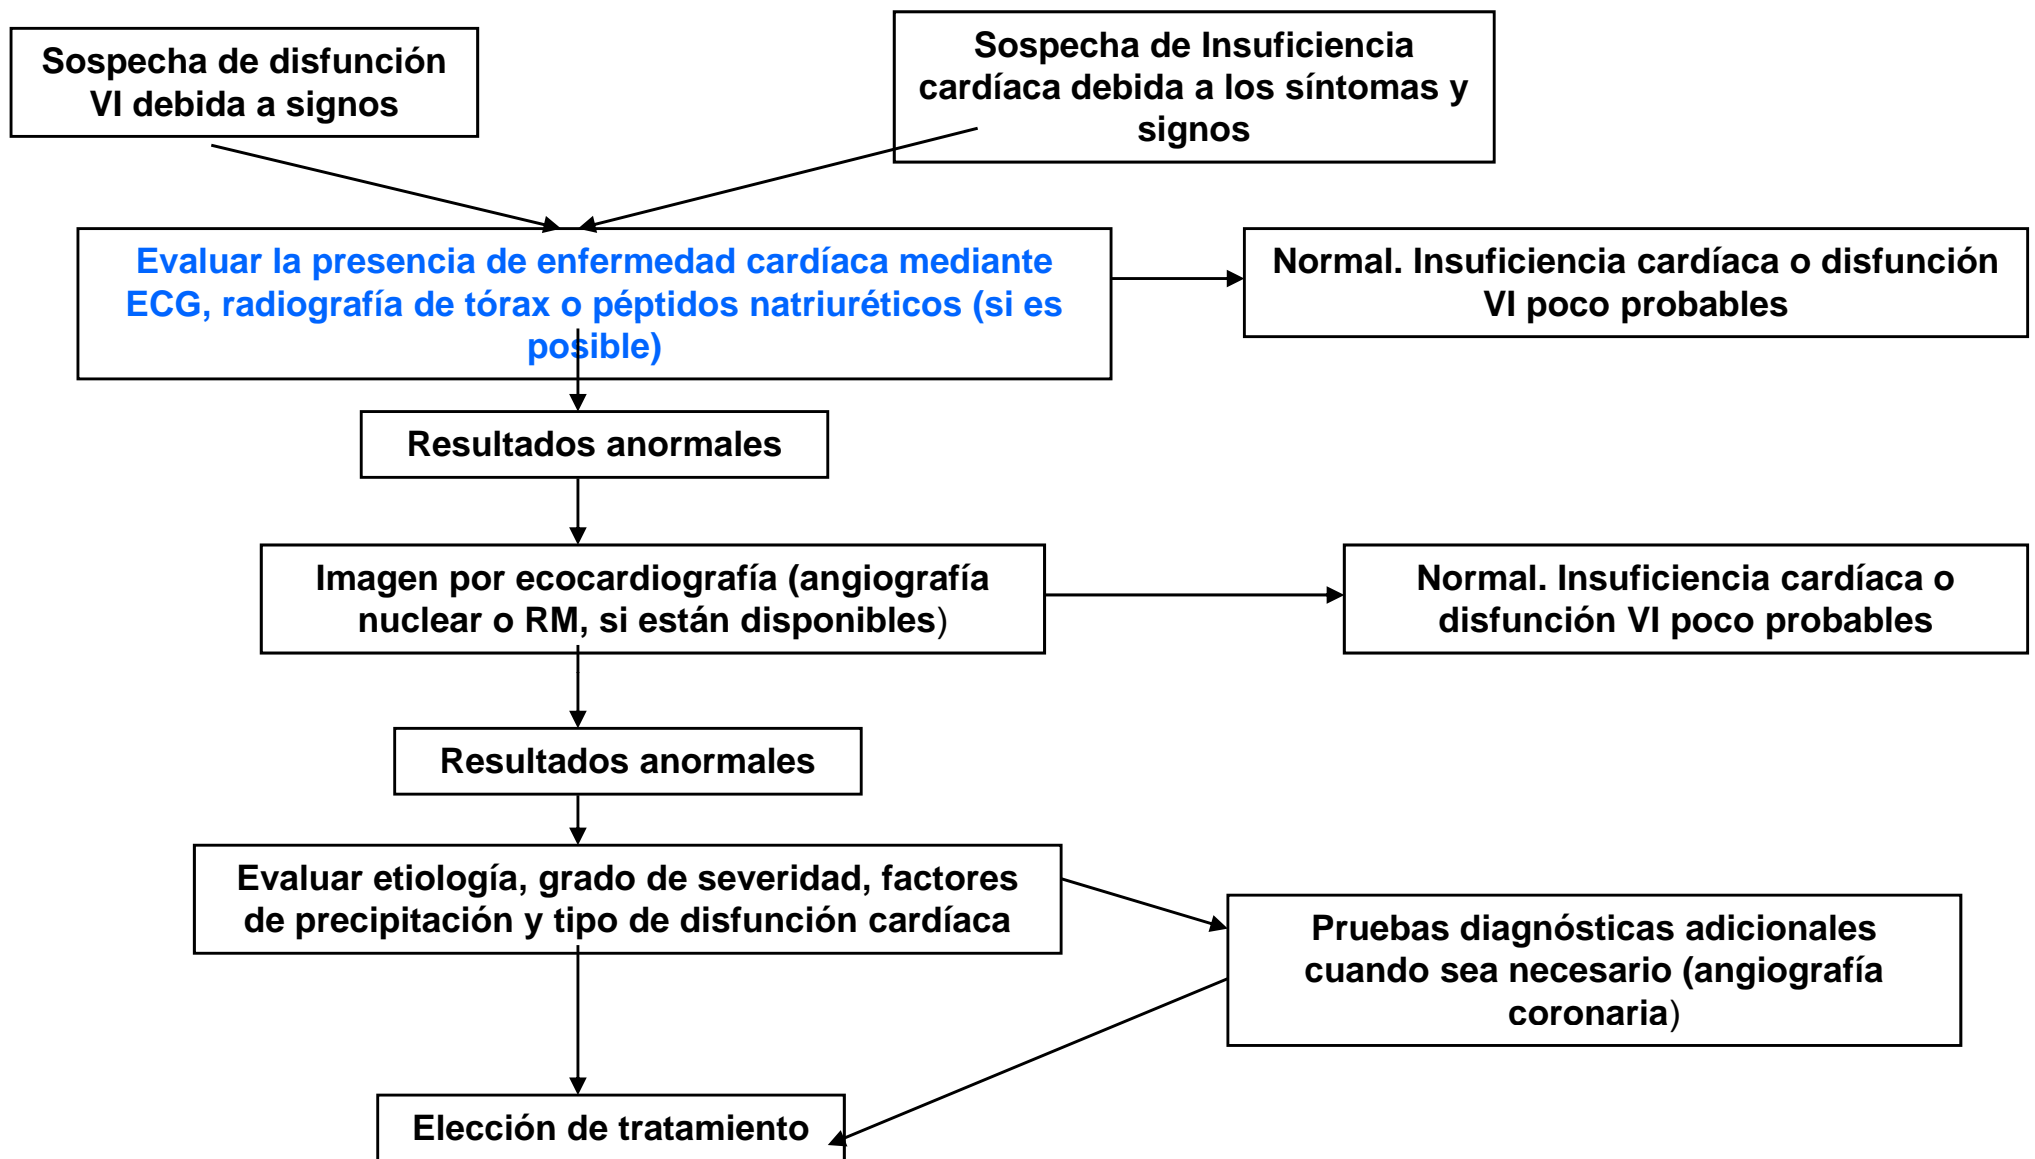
Sospecha de disfunción VI debida a signos

Sospecha de Insuficiencia cardíaca debida a los síntomas y signos

Evaluar la presencia de enfermedad cardíaca mediante ECG, radiografía de tórax o péptidos natriuréticos (si es posible)

Normal. Insuficiencia cardíaca o disfunción VI poco probables

Resultados anormales

Imagen por ecocardiografía (angiografía nuclear o RM, si están disponibles)

Normal. Insuficiencia cardíaca o disfunción VI poco probables

Resultados anormales

Evaluar etiología, grado de severidad, factores de precipitación y tipo de disfunción cardíaca

Pruebas diagnósticas adicionales cuando sea necesario (angiografía coronaria)

Elección de tratamiento